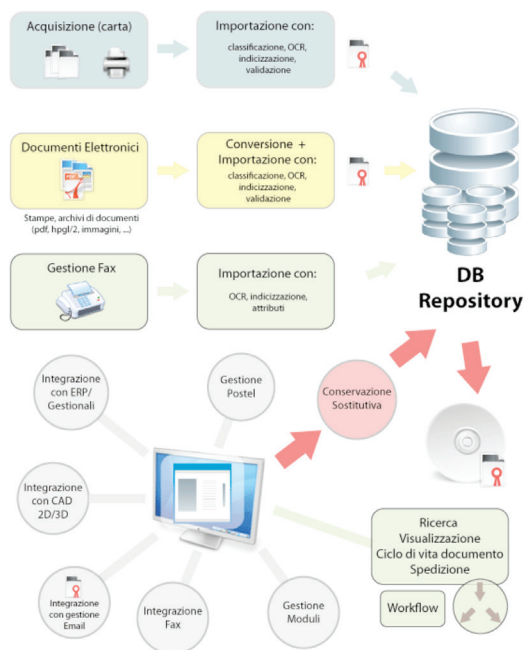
Acquisizione (carta)

Importazione con:
classificazione, OCR, indicizzazione, validazione

Documenti Elettronici

Stampe, archivi di documenti (pdf, hpgl/2, immagini, ...)

Conversione + Importazione con:
classificazione, OCR, indicizzazione, validazione

Gestione Fax

Importazione con:
OCR, indicizzazione, attributi

DB Repository

Integrazione con ERP/ Gestionali

Gestione Postel

Conservazione Sostitutiva

Integrazione con CAD 2D/3D

Integrazione con gestione Email

Integrazione Fax

Gestione Moduli

Ricerca
Visualizzazione
Ciclo di vita documento
Spedizione

Workflow